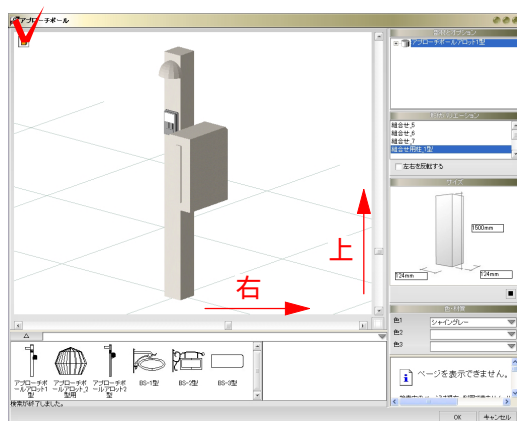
アプローチポール

上

右

部材バリエーション
アプローチポールアロット1型

組合せバリエーション
組合せ_5
組合せ_6
組合せ_7
組合せ_門柱 1型

左右を反転する

サイズ
1500mm
124mm
124mm

色1 シャイングレー
色2
色3

ページを表示できません。

アプローチポールアロット1型
アプローチポールアロット2型用
アプローチポールアロット1型
BS-1型
BS-2型
BS-3型

検索が終了しました。

OK
キャンセル